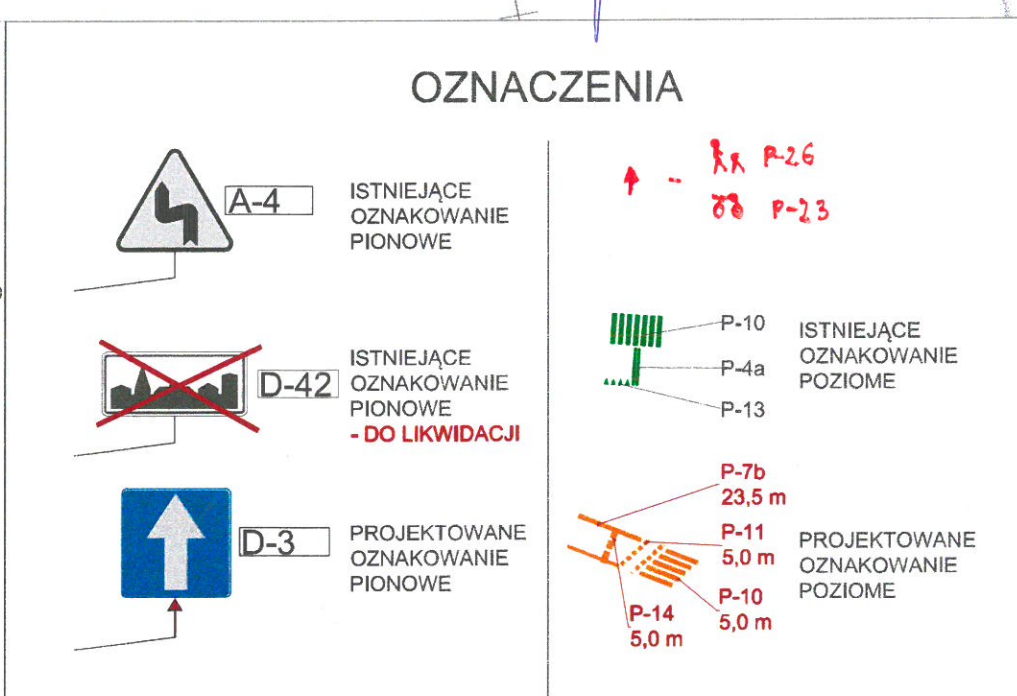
OZNACZENIA

A-4 ISTNIEJĄCE OZNAKOWANIE PIONOWE

D-42 ISTNIEJĄCE OZNAKOWANIE PIONOWE - DO LIKWIDACJI

D-3 PROJEKTOWANE OZNAKOWANIE PIONOWE

- P-26
P-23

P-10
P-4a
P-13
ISTNIEJĄCE OZNAKOWANIE POZIOME

P-7b 23,5 m
P-11 5,0 m
P-10 5,0 m
P-14 5,0 m
PROJEKTOWANE OZNAKOWANIE POZIOME